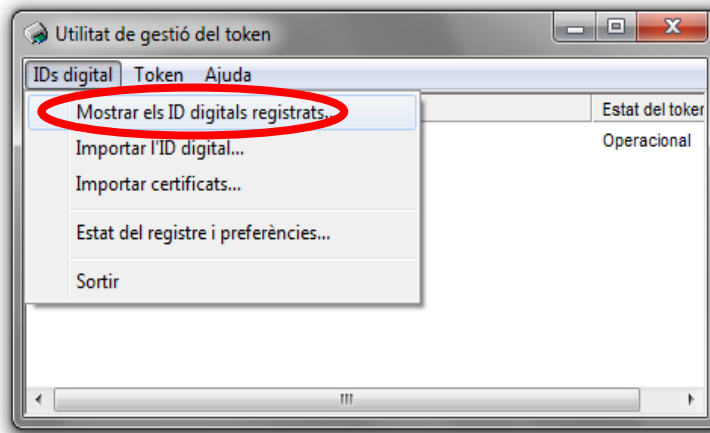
Utilitat de gestió del token

IDs digital Token Ajuda

Mostrar els ID digitals registrats...

Importar l'ID digital...

Importar certificats...

Estat del registre i preferències...

Sortir

Estat del toker

Operacional